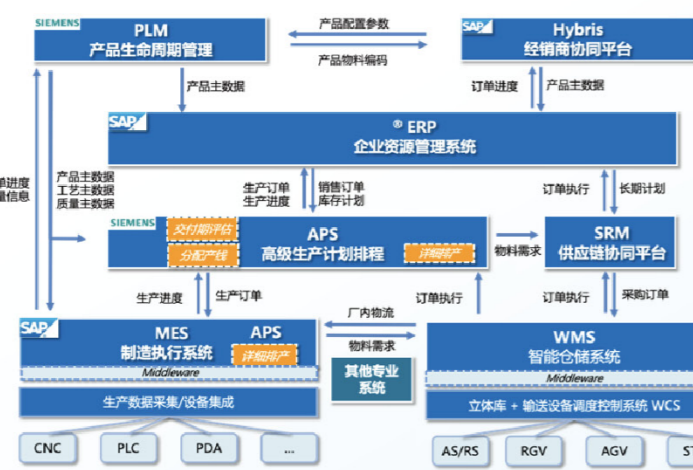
SIEMENS
PLM
产品生命周期管理

产品配置参数
产品物料编码

SAP
Hybris
经销商协同平台

产品主数据
订单进度
产品主数据

SAP
® ERP
企业资源管理系统

单进度
量信息

产品主数据
工艺主数据
质量主数据

生产订单
生产进度
销售订单
库存计划

订单执行
长期计划

SIEMENS
交付期评估
分配产线
APS
高级生产计划排程
详细排产

物料需求

SRM
供应链协同平台

生产进度
生产订单
订单执行
订单执行
采购订单

厂内物流

SAP
MES
制造执行系统
APS
详细排产
Middleware

物料需求

其他专业
系统

WMS
智能仓储系统
Middleware

生产数据采集/设备集成

立体库 + 输送设备调度控制系统 WCS

CNC
PLC
PDA
...

AS/RS
RGV
AGV
ST